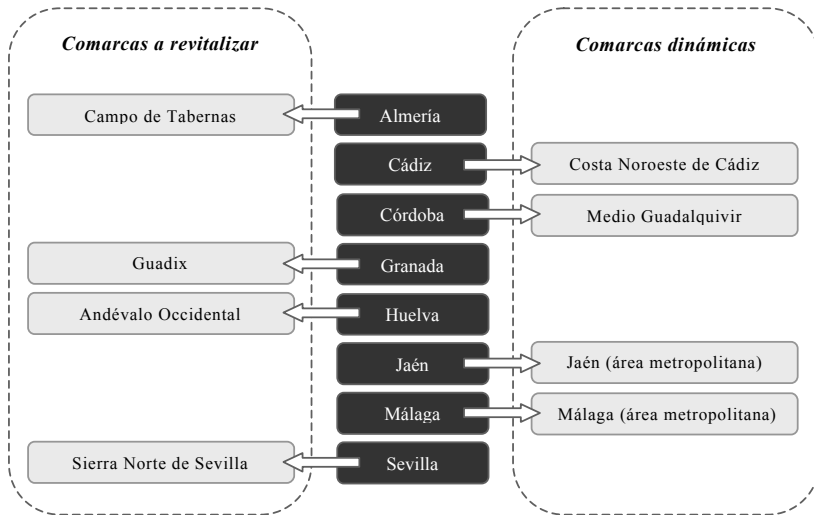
Comarcas a revitalizar

Comarcas dinámicas

Campo de Tabernas

Almería

Cádiz

Costa Noroeste de Cádiz

Córdoba

Medio Guadalquivir

Guadix

Granada

Andévalo Occidental

Huelva

Jaén

Jaén (área metropolitana)

Málaga

Málaga (área metropolitana)

Sierra Norte de Sevilla

Sevilla